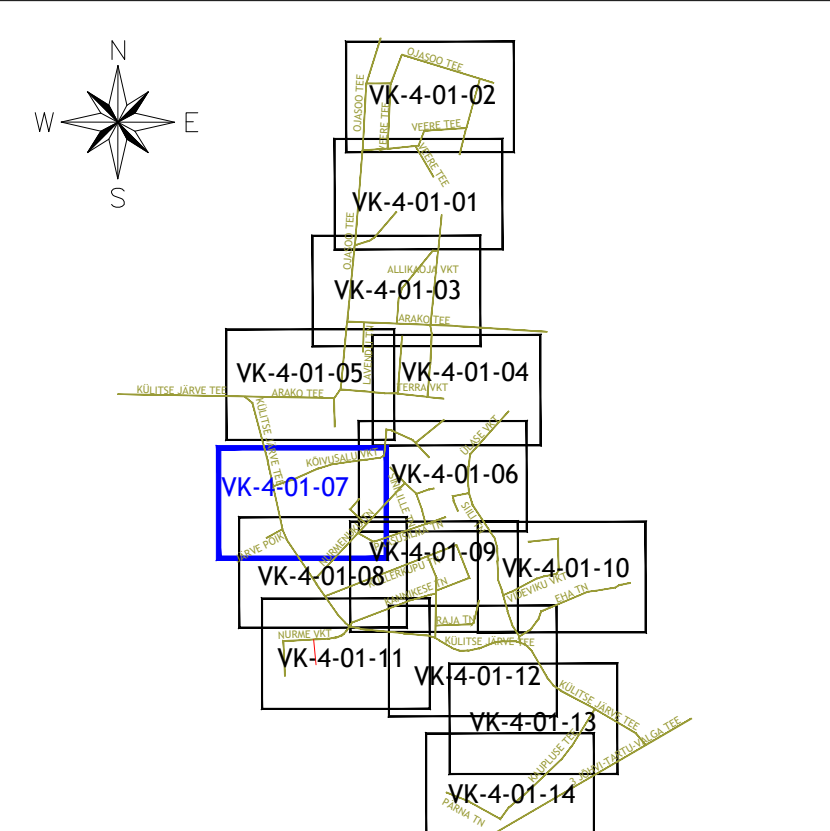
N
W
E
S

OJASOO TEE
OJASOO TEE
VK-4-01-02
VEERE TEE
VEERE TEE
VEERE TEE
VK-4-01-01
OJASOO TEE
ALLIKAOJA VKT
VK-4-01-03
ARAKO TEE
LAVENDLI TN
VK-4-01-05
VK-4-01-04
KÜLITSE JÄRVE TEE
ARAKO TEE
TERRA VKT
KÜLITSE JÄRVE TEE
ÕUSE VKT
KOIVUSALU VKT
VK-4-01-06
VK-4-01-07
NURMENUKU TN
JÄRVE PÕIK
VK-4-01-09
SIILI TN
VK-4-01-10
VK-4-01-08
KERKÜPU TN
VIDEVIKU VKT
EHA TN
RAJA TN
NURME VKT
KÜLITSE JÄRVE TEE
VK-4-01-11
VK-4-01-12
KÜLITSE JÄRVE TEE
VK-4-01-13
KULPUSE TEE
JÕHVI-TARTU-VALGA TEE
VK-4-01-14
PÄRNA TN